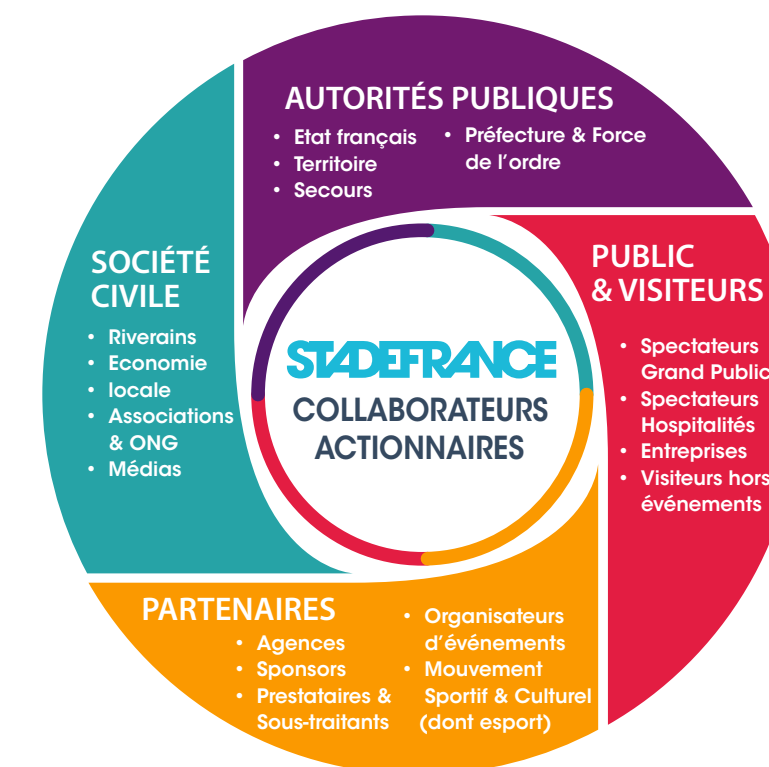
AUTORITÉS PUBLIQUES

- Etat français
- Territoire
- Secours
- Préfecture & Force de l'ordre

SOCIÉTÉ CIVILE

- Riverains
- Economie
- locale
- Associations & ONG
- Médias

STADEFRANCE

COLLABORATEURS ACTIONNAIRES

PUBLIC & VISITEURS

- Spectateurs Grand Public
- Spectateurs Hospitalités
- Entreprises
- Visiteurs hors événements

PARTENAIRES

- Agences
- Sponsors
- Prestataires & Sous-traitants
- Organisateurs d'événements
- Mouvement Sportif & Culturel (dont esport)